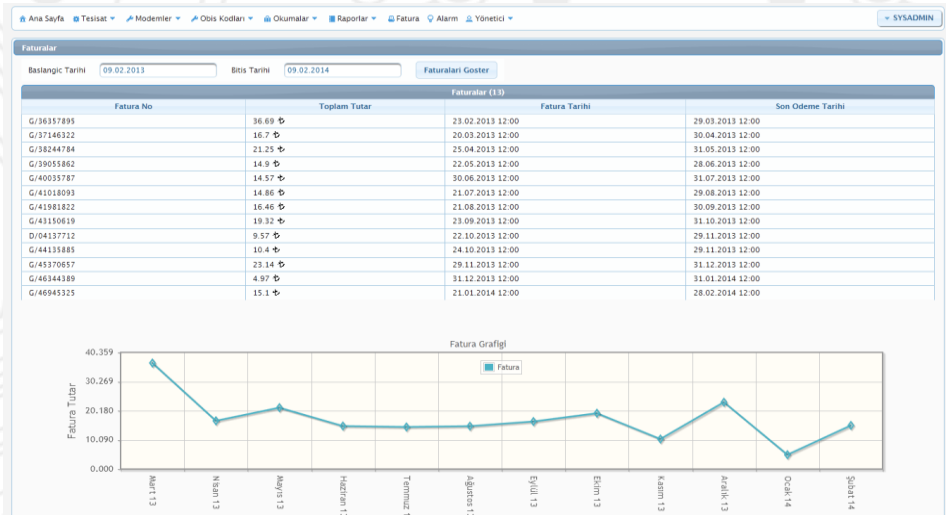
Ana Sayfa Tesisat ▾ Modemler ▾ Obis Kodları ▾ Okumalar ▾ Raporlar ▾ Fatura Alarm Yönetici ▾ ▾ SYSADMIN

Faturalar

Baslangic Tarihi 09.02.2013 Bitis Tarihi 09.02.2014 Faturalari Goster

Faturalar (13)

| Fatura No | Toplam Tutar | Fatura Tarihi | Son Odeme Tarihi |
|---|---|---|---|
| G/36357895 | 36.69 ₺ | 23.02.2013 12:00 | 29.03.2013 12:00 |
| G/37146322 | 16.7 ₺ | 20.03.2013 12:00 | 30.04.2013 12:00 |
| G/38244784 | 21.25 ₺ | 25.04.2013 12:00 | 31.05.2013 12:00 |
| G/39055862 | 14.9 ₺ | 22.05.2013 12:00 | 28.06.2013 12:00 |
| G/40035787 | 14.57 ₺ | 30.06.2013 12:00 | 31.07.2013 12:00 |
| G/41018093 | 14.86 ₺ | 21.07.2013 12:00 | 29.08.2013 12:00 |
| G/41981822 | 16.46 ₺ | 21.08.2013 12:00 | 30.09.2013 12:00 |
| G/43150619 | 19.32 ₺ | 23.09.2013 12:00 | 31.10.2013 12:00 |
| D/04137712 | 9.57 ₺ | 22.10.2013 12:00 | 29.11.2013 12:00 |
| G/44135885 | 10.4 ₺ | 24.10.2013 12:00 | 29.11.2013 12:00 |
| G/45370657 | 23.14 ₺ | 29.11.2013 12:00 | 31.12.2013 12:00 |
| G/46344389 | 4.97 ₺ | 31.12.2013 12:00 | 31.01.2014 12:00 |
| G/46945325 | 15.1 ₺ | 21.01.2014 12:00 | 28.02.2014 12:00 |

Fatura Grafigi

Fatura

Fatura Tutar

40.359
30.269
20.180
10.090
0.000

Mart 13
Nisan 13
Mayıs 13
Haziran 13
Temmuz 13
Ağustos 13
Eylül 13
Ekim 13
Kasım 13
Aralık 13
Ocak 14
Şubat 14